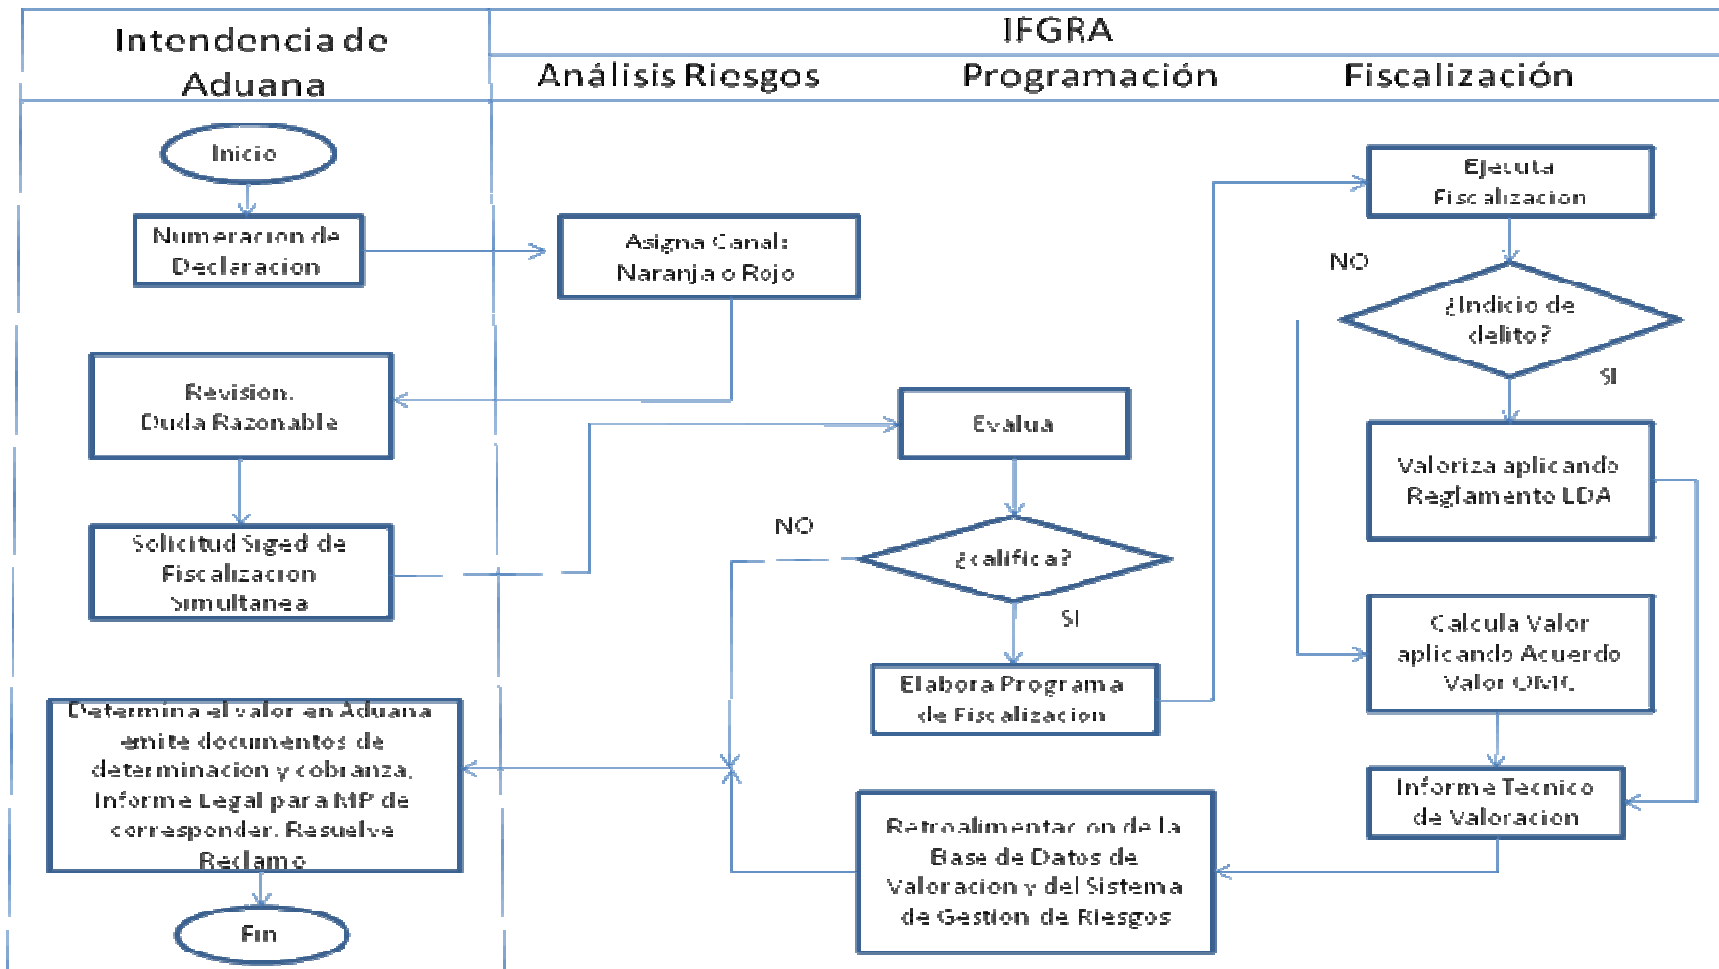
Intendencia de Aduana

IFGRA

Análisis Riesgos

Programación

Fiscalización

Inicio

Numeracion de Declaracion

Asigna Canal: Naranja o Rojo

Ejecuta Fiscalizacion

NO

¿Indicio de delito?

SI

Revision. Duda Razonable

Evalua

Valoriza aplicando Reglamento LDA

Solicitud Siged de Fiscalizacion Simultanea

NO

¿califica?

SI

Calcula Valor aplicando Acuerdo Valor OMC

Elabora Programa de Fiscalizacion

Determina el valor en Aduana emite documentos de determinacion y cobranza. Informe Legal para MP de corresponder. Resuelve Reclamo

Informe Tecnico de Valoracion

Retroalimentacion de la Base de Datos de Valoracion y del Sistema de Gestion de Riesgos

Fin